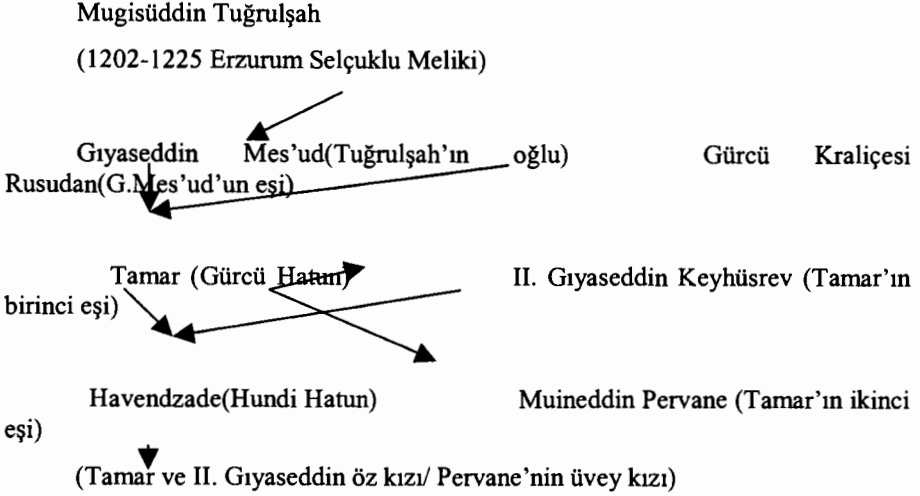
Mugisüddin Tuğrulşah

(1202-1225 Erzurum Selçuklu Meliki)

Gıyaseddin Mes'ud(Tuğrulşah'ın oğlu) Gürcü Kraliçesi Rusudan(G.Mes'ud'un eşi)

Tamar (Gürcü Hatun) II. Gıyaseddin Keyhüsrev (Tamar'ın birinci eşi)

Havendzade(Hundi Hatun) Muineddin Pervane (Tamar'ın ikinci eşi)

(Tamar ve II. Gıyaseddin öz kızı/ Pervane'nin üvey kızı)